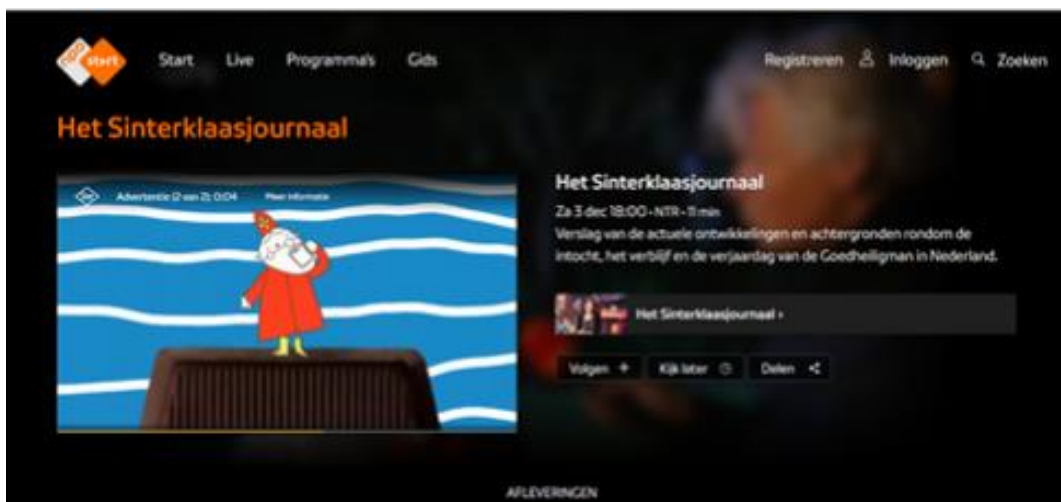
start

Start Live Programma's Gids

Registreren Inloggen Zoeken

Het Sinterklaasjournaal

Advertentie (2 van 2): 0:04 Meer informatie

Het Sinterklaasjournaal

Za 3 dec 18:00 - NTR - 11 min

Verslag van de actuele ontwikkelingen en achtergronden rondom de intocht, het verblijf en de verjaardag van de Goedheiligman in Nederland.

Het Sinterklaasjournaal ›

Volgen + Kijk later Delen

AFLEVERINGEN